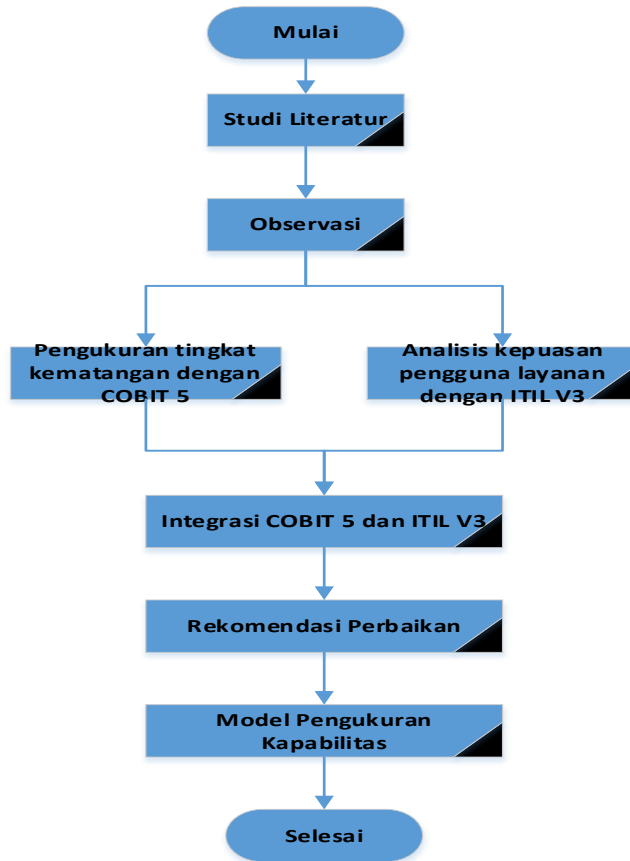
Mulai

Studi Literatur

Observasi

Pengukuran tingkat kematangan dengan COBIT 5

Analisis kepuasan pengguna layanan dengan ITIL V3

Integrasi COBIT 5 dan ITIL V3

Rekomendasi Perbaikan

Model Pengukuran Kapabilitas

Selesai